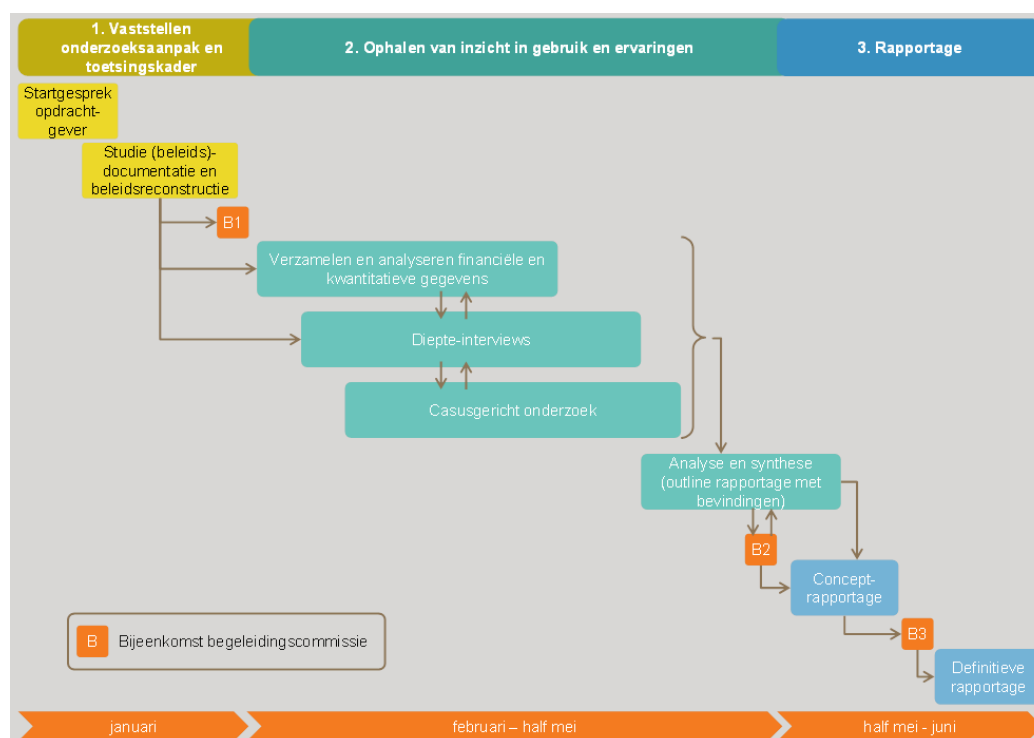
1. Vaststellen onderzoeksaanpak en toetsingskader

2. Ophalen van inzicht in gebruik en ervaringen

3. Rapportage

Startgesprek opdrachtgever

Studie (beleids)-documentatie en beleidsreconstructie

B1

Verzamelen en analyseren financiële en kwantitatieve gegevens

Diepte-interviews

Casusgericht onderzoek

Analyse en synthese (outline rapportage met bevindingen)

B2

Concept-rapportage

B3

Definitieve rapportage

B Bijeenkomst begeleidingscommissie

januari

februari – half mei

half mei - juni